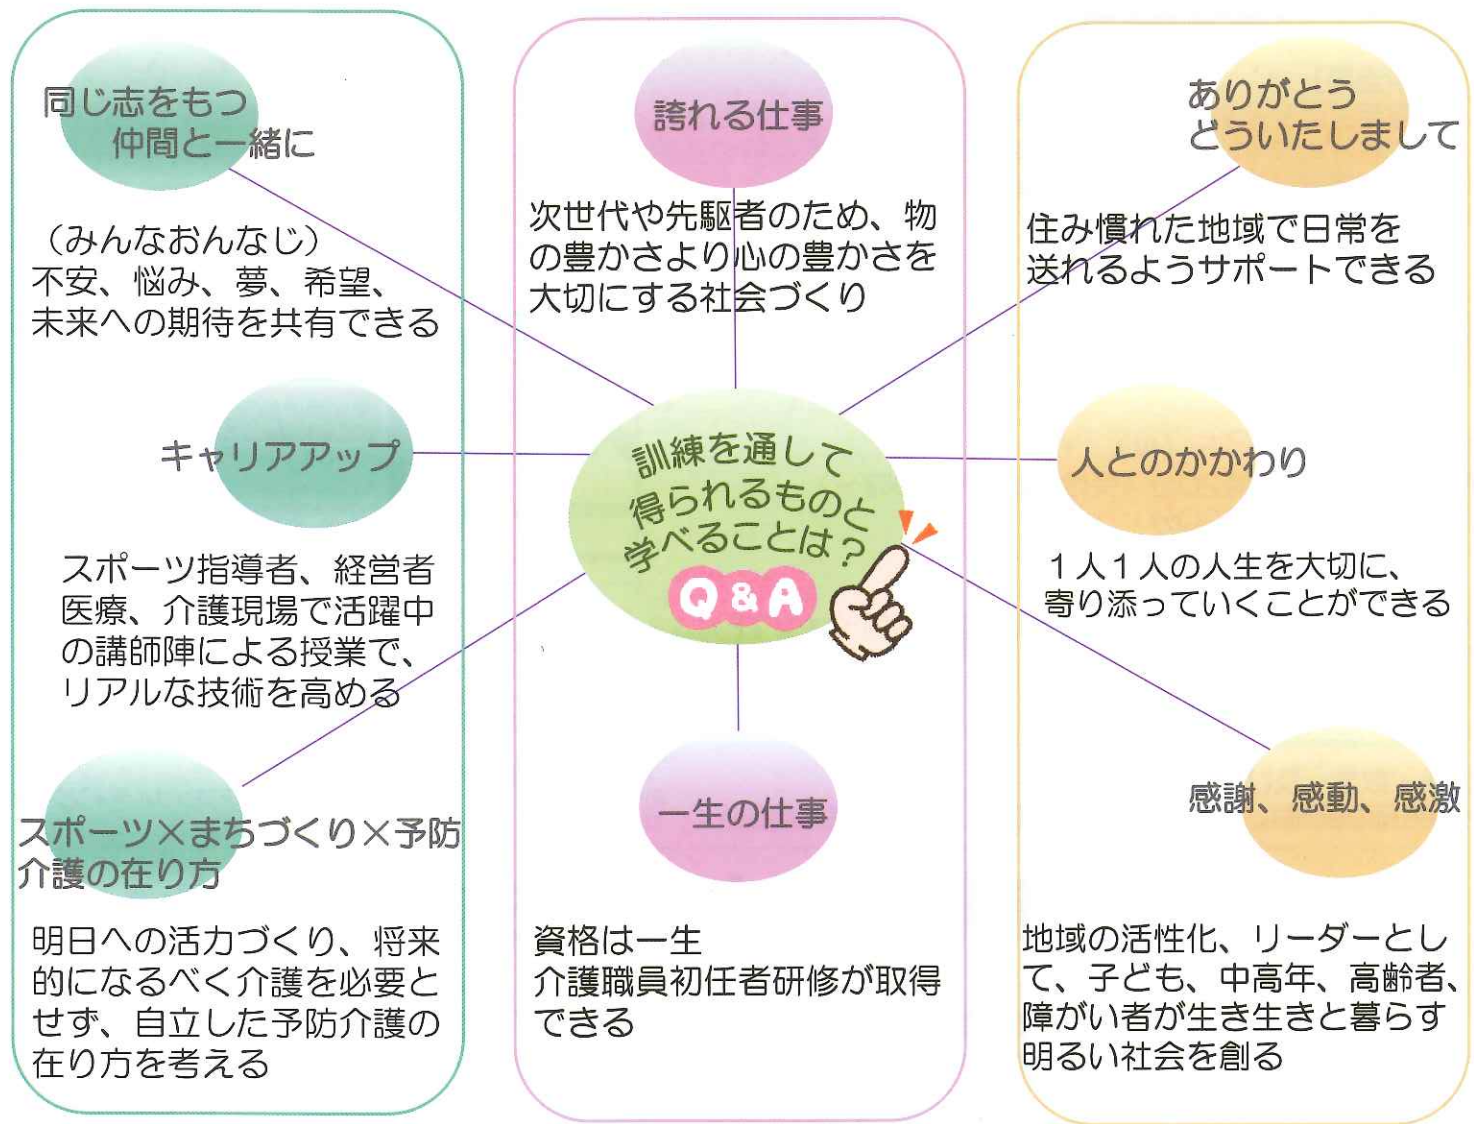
同じ志をもつ
仲間と一緒に

（みんなおんなじ）
不安、悩み、夢、希望、未来への期待を共有できる

キャリアアップ

スポーツ指導者、経営者医療、介護現場で活躍中の講師陣による授業で、リアルな技術を高める

スポーツ×まちづくり×予防介護の在り方

明日への活力づくり、将来的になるべく介護を必要とせず、自立した予防介護の在り方を考える

誇れる仕事

次世代や先駆者のため、物の豊かさより心の豊かさを大切にする社会づくり

訓練を通して得られるものと学べることは？

Q&A

一生の仕事

資格は一生
介護職員初任者研修が取得できる

ありがとう
どういたしまして

住み慣れた地域で日常を送れるようサポートできる

人とのかかわり

１人１人の人生を大切に、寄り添っていくことができる

感謝、感動、感激

地域の活性化、リーダーとして、子ども、中高年、高齢者、障がい者が生き生きと暮らす明るい社会を創る